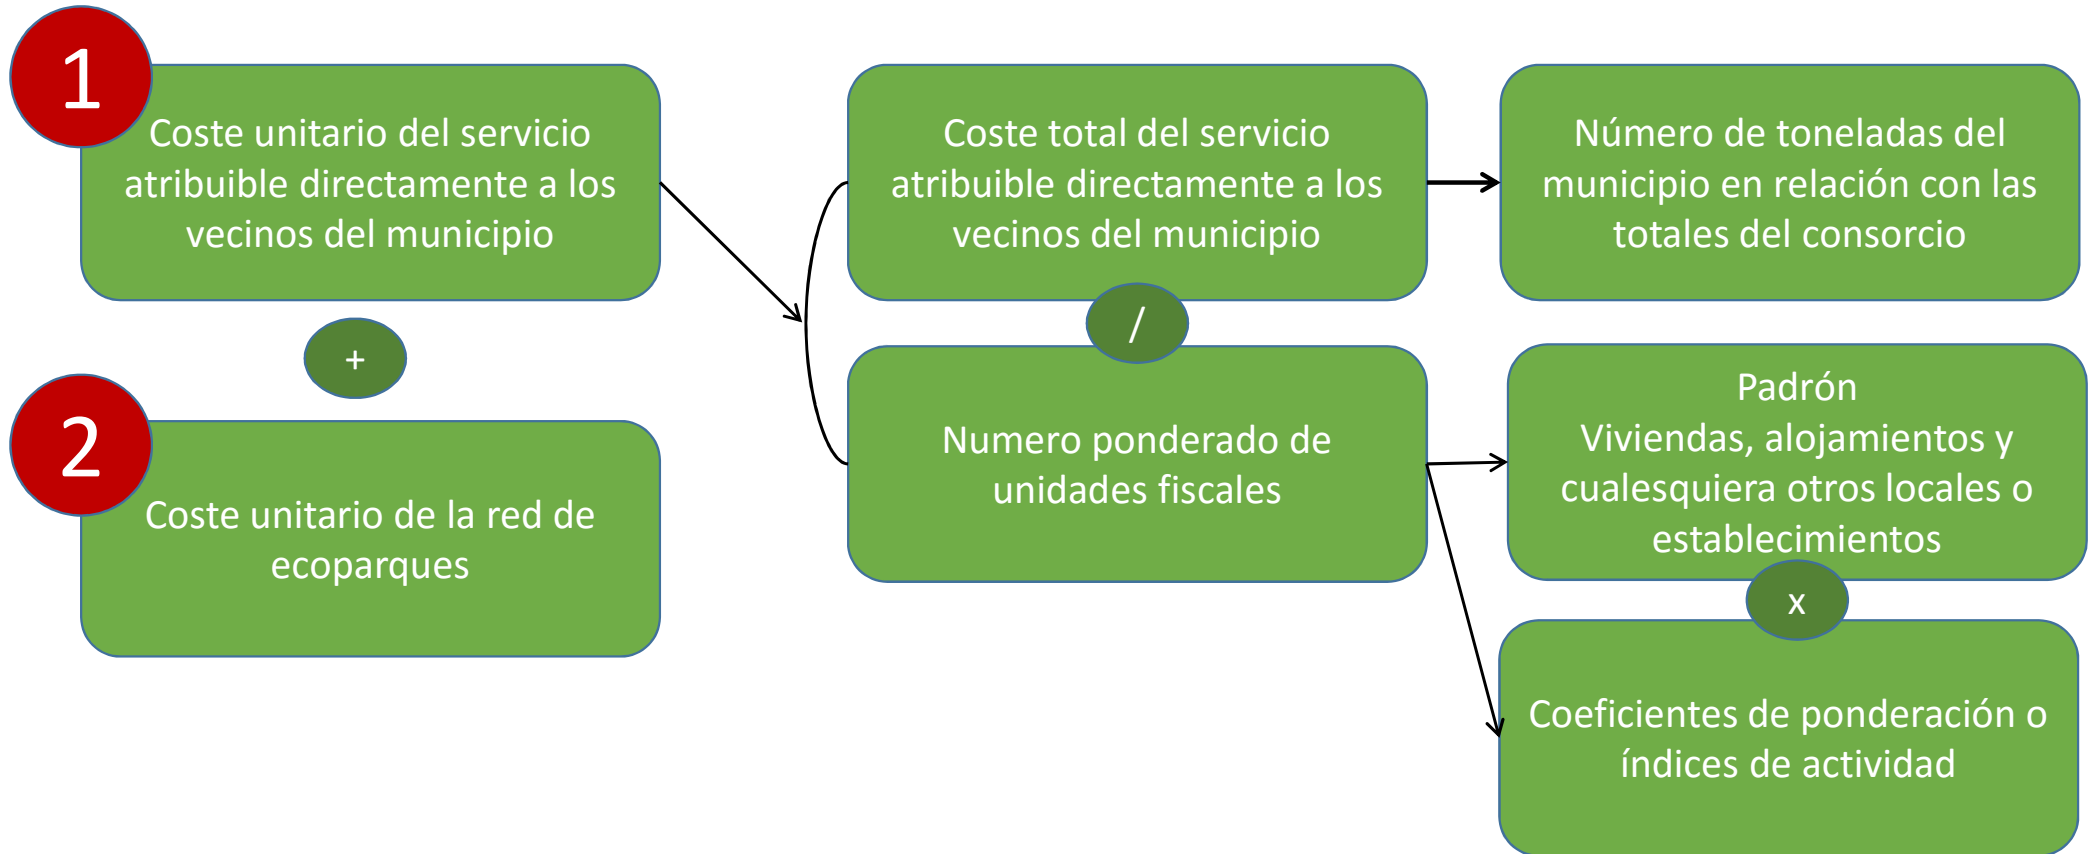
1

Coste unitario del servicio atribuible directamente a los vecinos del municipio

+

2

Coste unitario de la red de ecoparques

Coste total del servicio atribuible directamente a los vecinos del municipio

/

Numero ponderado de unidades fiscales

Número de toneladas del municipio en relación con las totales del consorcio

Padrón
Viviendas, alojamientos y cualesquiera otros locales o establecimientos

x

Coeficientes de ponderación o índices de actividad